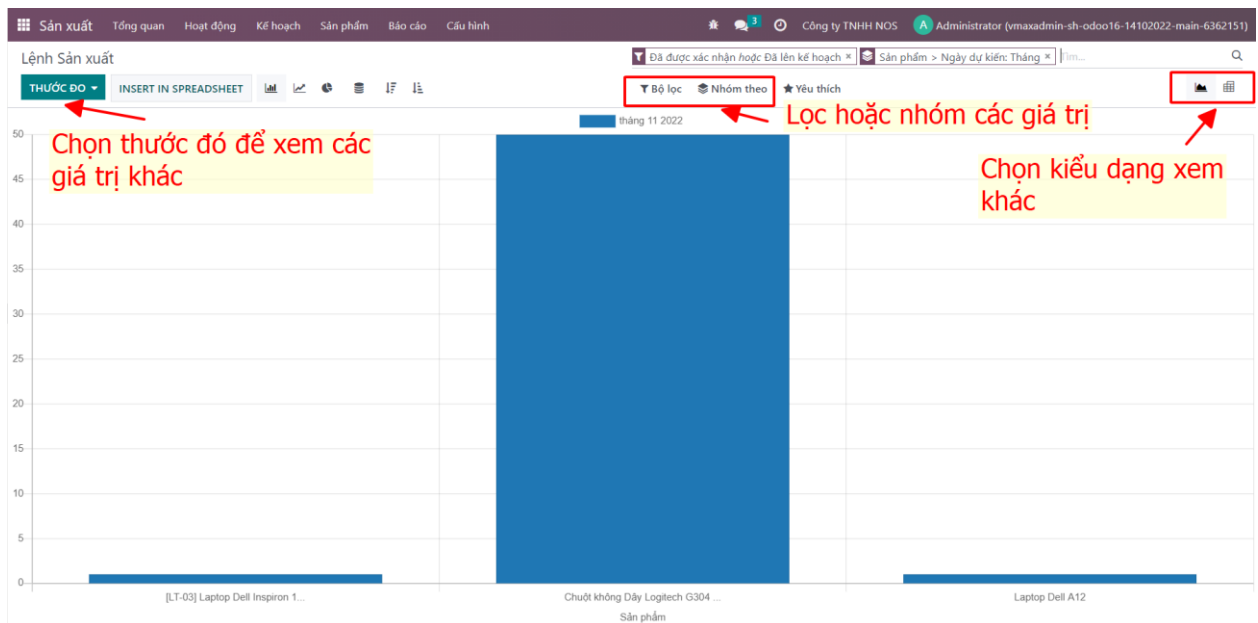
Sản xuất Tổng quan Hoạt động Kế hoạch Sản phẩm Báo cáo Cấu hình

3

Công ty TNHH NOS A Administrator (vmaxadmin-sh-odoo16-14102022-main-6362151)

Lệnh Sản xuất

Đã được xác nhận hoặc Đã lên kế hoạch × Sản phẩm > Ngày dự kiến: Tháng × Tìm...

THƯỚC ĐO INSERT IN SPREADSHEET

Bộ lọc Nhóm theo Yêu thích

Lọc hoặc nhóm các giá trị

Chọn thước đó để xem các giá trị khác

Chọn kiểu dạng xem khác

tháng 11 2022

50
45
40
35
30
25
20
15
10
5
0

[LT-03] Laptop Dell Inspiron 1...
Chuột không Dây Logitech G304 ...
Laptop Dell A12

Sản phẩm